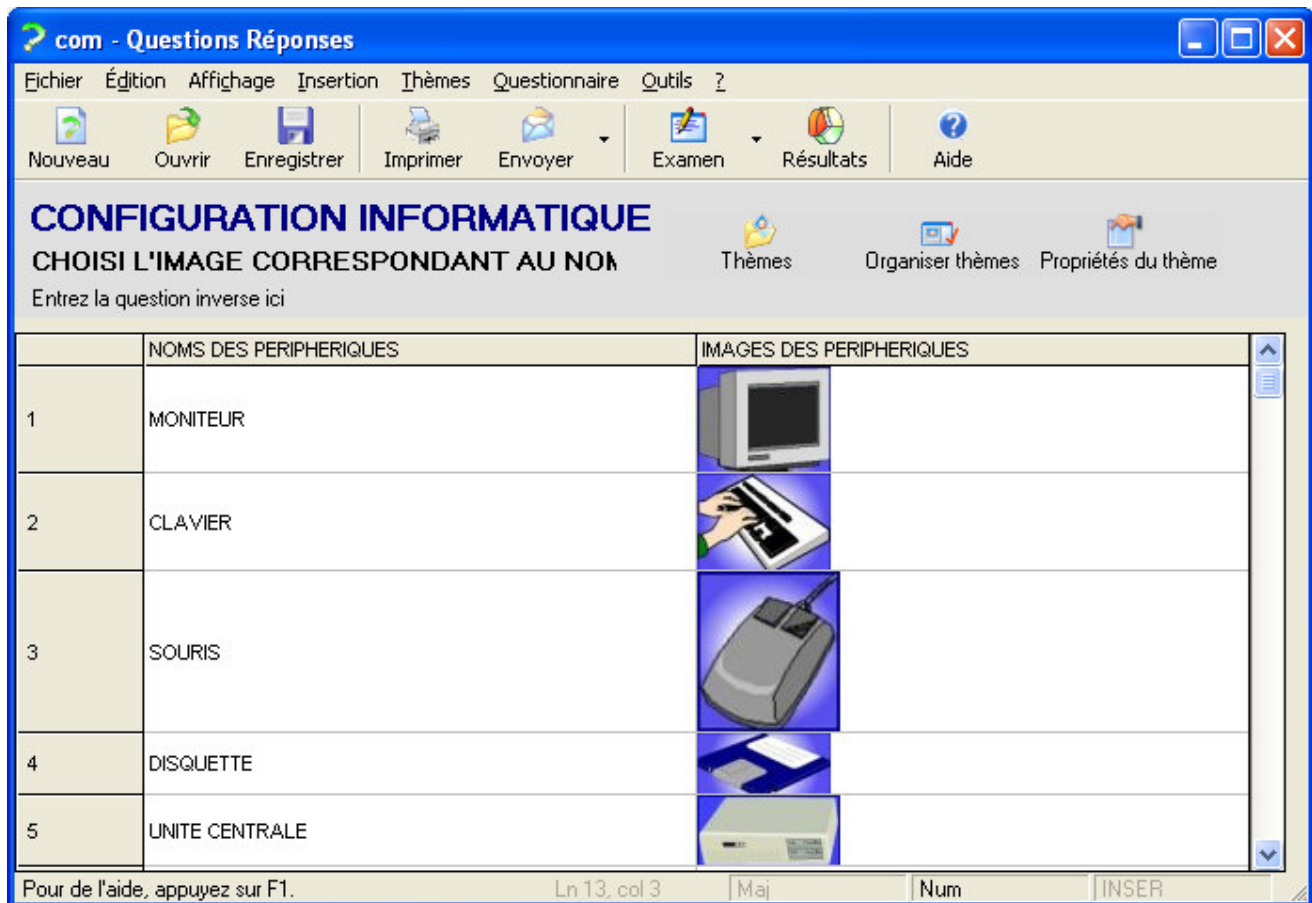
com - Questions Réponses

Fichier Édition Affichage Insertion Thèmes Questionnaire Outils ?

Nouveau Ouvrir Enregistrer Imprimer Envoyer Examen Résultats Aide

CONFIGURATION INFORMATIQUE
CHOISI L'IMAGE CORRESPONDANT AU NOM
Entrez la question inverse ici

Thèmes Organiser thèmes Propriétés du thème

| | NOMS DES PERIPHERIQUES | IMAGES DES PERIPHERIQUES |
|---|---|---|
| 1 | MONITEUR | |
| 2 | CLAVIER | |
| 3 | SOURIS | |
| 4 | DISQUETTE | |
| 5 | UNITE CENTRALE | |

Pour de l'aide, appuyez sur F1. Ln 13, col 3 Maj Num INSER